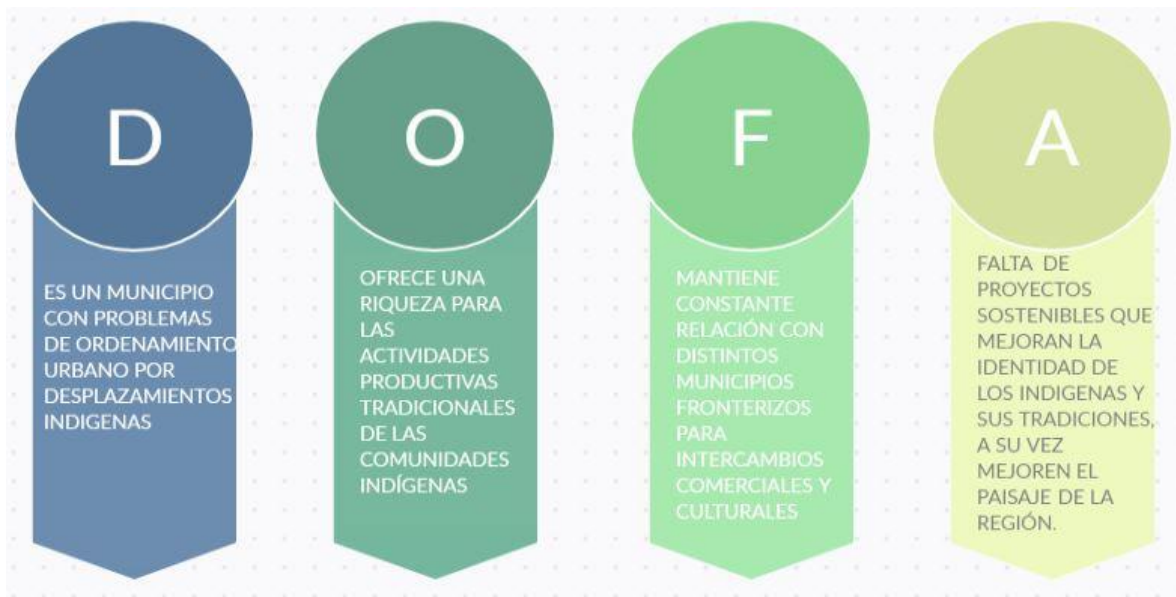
D

ES UN MUNICIPIO CON PROBLEMAS DE ORDENAMIENTO URBANO POR DESPLAZAMIENTOS INDIGENAS

O

OFRECE UNA RIQUEZA PARA LAS ACTIVIDADES PRODUCTIVAS TRADICIONALES DE LAS COMUNIDADES INDÍGENAS

F

MANTIENE CONSTANTE RELACIÓN CON DISTINTOS MUNICIPIOS FRONTERIZOS PARA INTERCAMBIOS COMERCIALES Y CULTURALES

A

FALTA DE PROYECTOS SOSTENIBLES QUE MEJORAN LA IDENTIDAD DE LOS INDIGENAS Y SUS TRADICIONES, A SU VEZ MEJOREN EL PAISAJE DE LA REGIÓN.